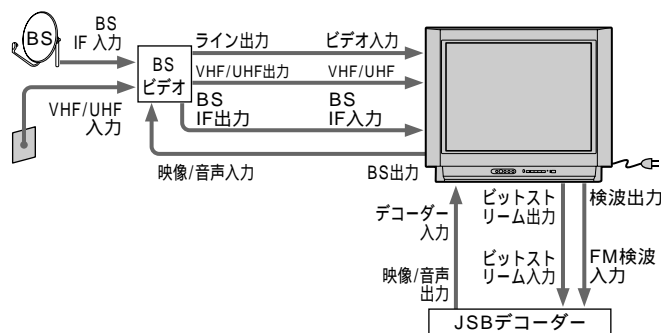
BS

BS
IF 入力

BS
ビデオ

VHF/UHF
入力

ライン出力

ビデオ入力

VHF/UHF出力

VHF/UHF

BS
IF出力

BS
IF入力

映像/音声入力

BS出力

ビットストリーム出力

検波出力

デコーダー入力

映像/音声出力

ビットストリーム入力

FM検波入力

JSBデコーダー